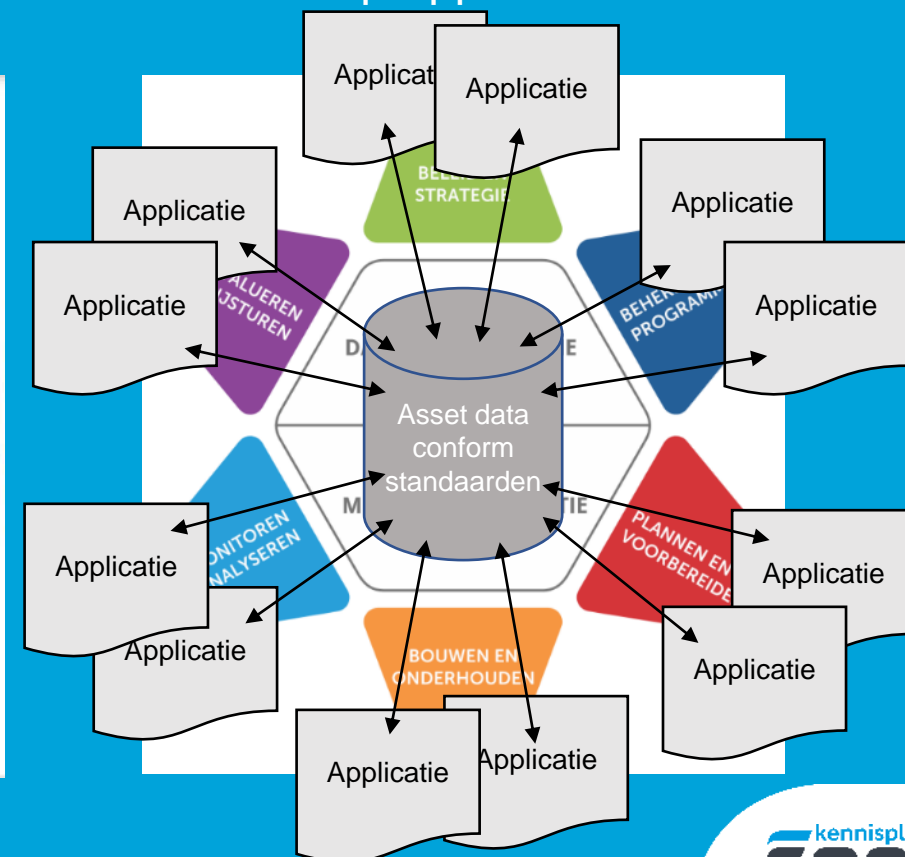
Applicat
Applicatie
BELEID
STRATEGIE
Applicatie
Applicatie
ALUEREN
STUREN
Applicatie
BEHE
PROGRAMM
Applicatie
DA
E
Asset data conform standaarden
M
TIE
ONITOREN
NALYSEREN
Applicatie
Applicatie
PLANNEN EN
VOORBEREID
Applicatie
Applicatie
BOUWEN EN
ONDERHOUDEN
Applicatie
Applicatie
kennispl